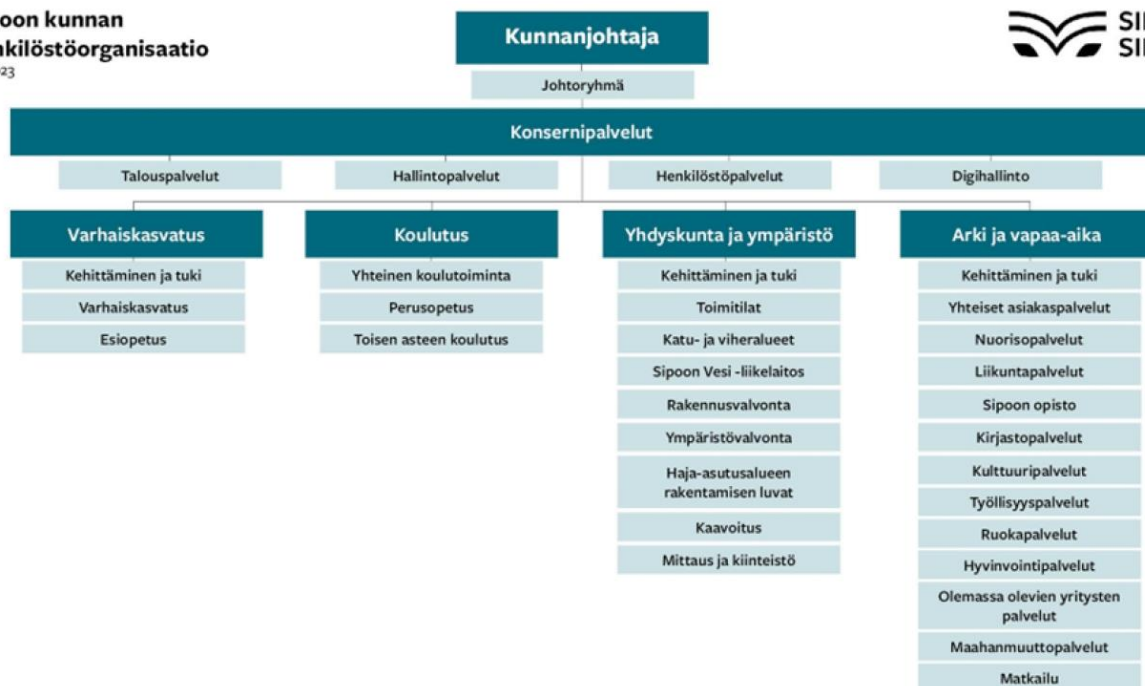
oon kunnan
nkilöstöorganisaatio
23

SI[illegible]
SI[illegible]

Kunnanjohtaja

Johtoryhmä

Konsernipalvelut

Talouspalvelut

Hallintopalvelut

Henkilöstöpalvelut

Digihallinto

Varhaiskasvatus

Kehittäminen ja tuki

Varhaiskasvatus

Esiopetus

Koulutus

Yhteinen koulutoiminta

Perusopetus

Toisen asteen koulutus

Yhdyskunta ja ympäristö

Kehittäminen ja tuki

Toimitilat

Katu- ja viheralueet

Sipoon Vesi -liikelaitos

Rakennusvalvonta

Ympäristövalvonta

Haja-asutusalueen rakentamisen luvat

Kaavoitus

Mittaus ja kiinteistö

Arki ja vapaa-aika

Kehittäminen ja tuki

Yhteiset asiakaspalvelut

Nuorisopalvelut

Liikuntapalvelut

Sipoon opisto

Kirjastopalvelut

Kulttuuripalvelut

Työllisyyspalvelut

Ruokapalvelut

Hyvinvointipalvelut

Olemassa olevien yritysten palvelut

Maahanmuuttopalvelut

Matkailu